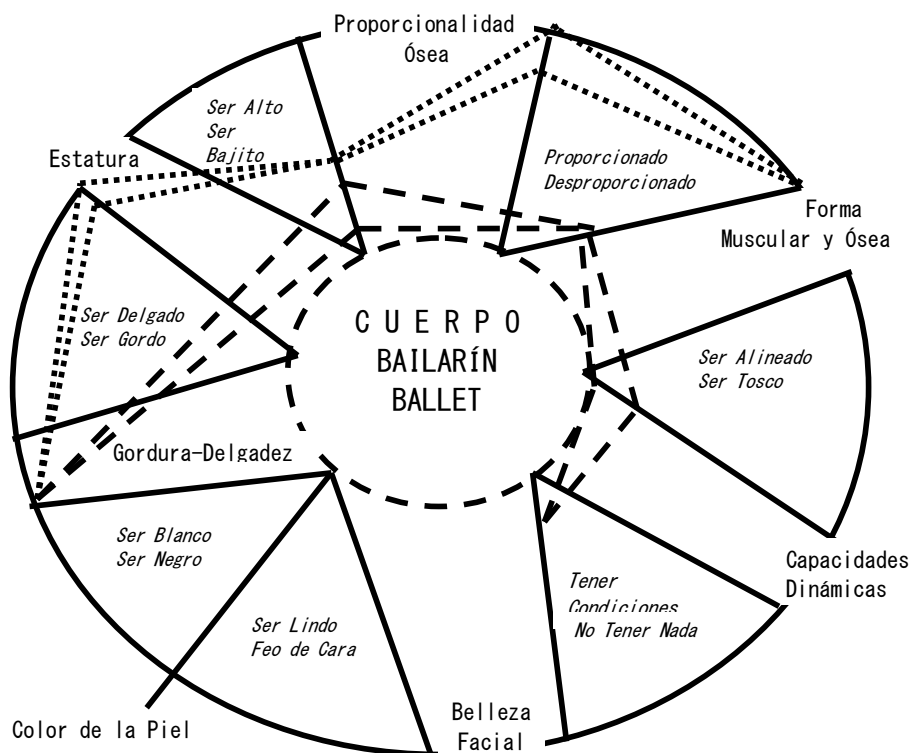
Proporcionalidad Ósea

Ser Alto
Ser
Bajito

Estatura

Proporcionado
Desproporcionado

Forma
Muscular y Ósea

C U E R P O
BAILARÍN
BALLET

Ser Delgado
Ser Gordo

Ser Alineado
Ser Tosco

Gordura-Delgadez

Ser Blanco
Ser Negro

Capacidades
Dinámicas

Tener
Condiciones
No Tener Nada

Ser Lindo
Feo de Cara

Color de la Piel

Belleza
Facial